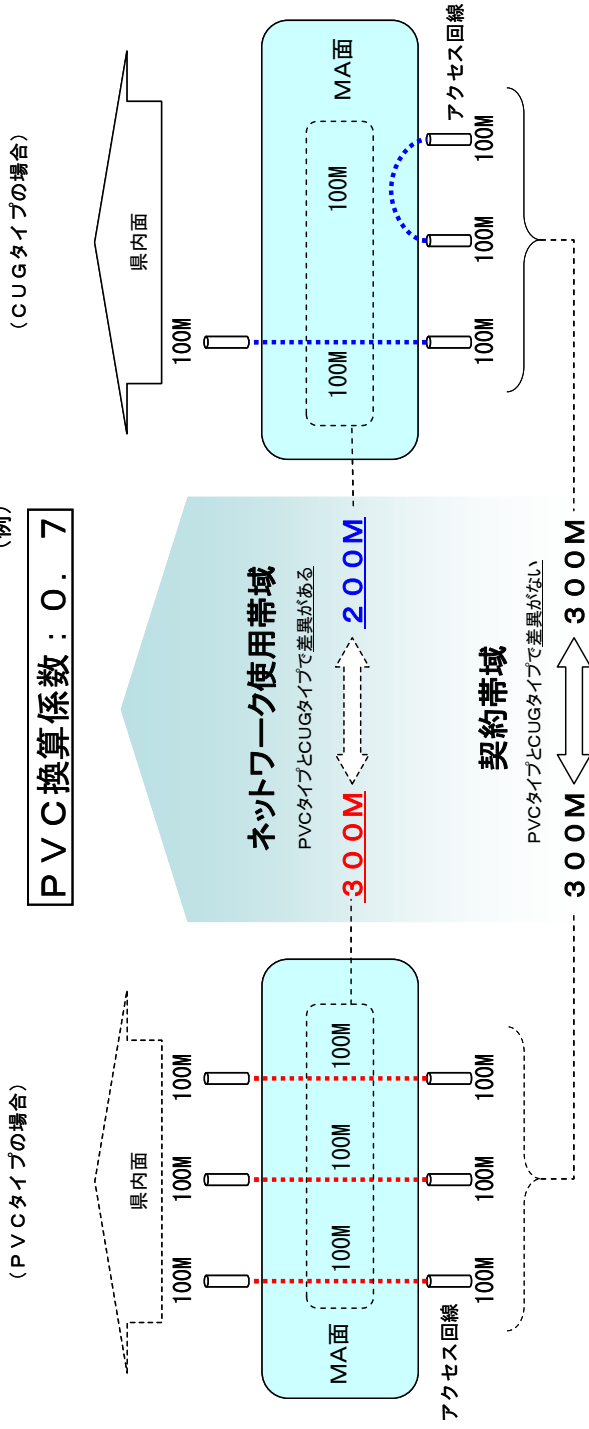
PVC換算係数：0．7

（例）

（PVCタイプの場合）

県内面

100M　100M　100M

MA面

100M　100M　100M

100M　100M　100M

アクセス回線

ネットワーク使用帯域

PVCタイプとCUGタイプで差異がある

300M　200M

契約帯域

PVCタイプとCUGタイプで差異がない

300M　300M

（CUGタイプの場合）

県内面

100M

MA面

100M　100M

100M　100M　100M

アクセス回線